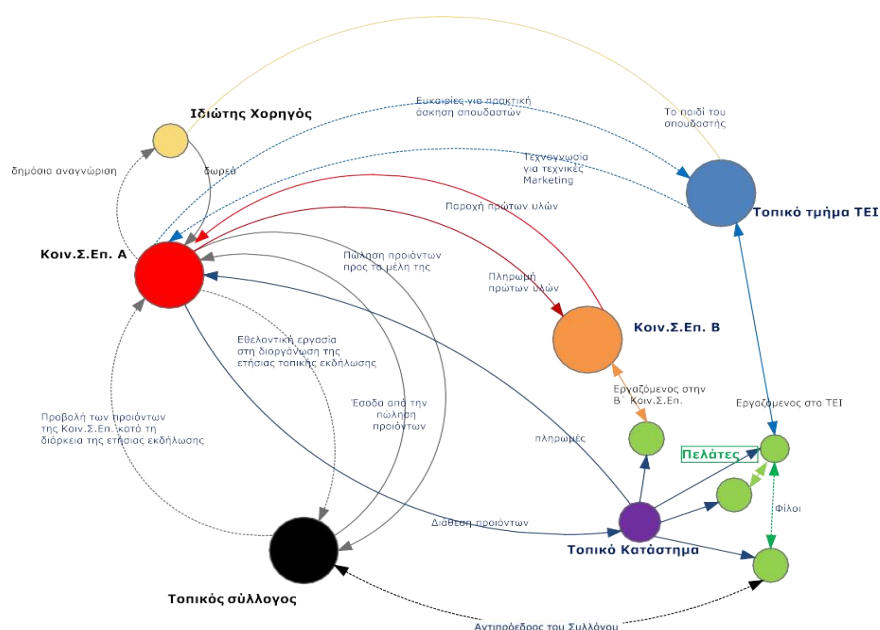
Ιδιώτης Χορηγός

δημόσια αναγνώριση

Δωρεά

Ευκαιρίες για πρακτική άσκηση σπουδαστών

Το παιδί του σπουδαστή

Τεχνογνωσία για τεχνικές Marketing

Τοπικό τμήμα ΤΕΙ

Παροχή πρώτων υλών

Κοιν.Σ.Επ. Α

Πώληση προϊόντων προς τα μέλη της

Πληρωμή πρώτων υλών

Κοιν.Σ.Επ. Β

Εθελοντική εργασία στη διοργάνωση της ετήσιας τοπικής εκδήλωσης

Έσοδα από την πώληση προϊόντων

Εργαζόμενος στην Β΄ Κοιν.Σ.Επ.

Προβολή των προϊόντων της Κοιν.Σ.Επ. κατά τη διάρκεια της ετήσιας εκδήλωσης

πληρωμές

Εργαζόμενος στο ΤΕΙ

Πελάτες

Φίλοι

Διάθεση προϊόντων

Τοπικό Κατάστημα

Τοπικός σύλλογος

Αντιπρόσωπος του Συλλόγου